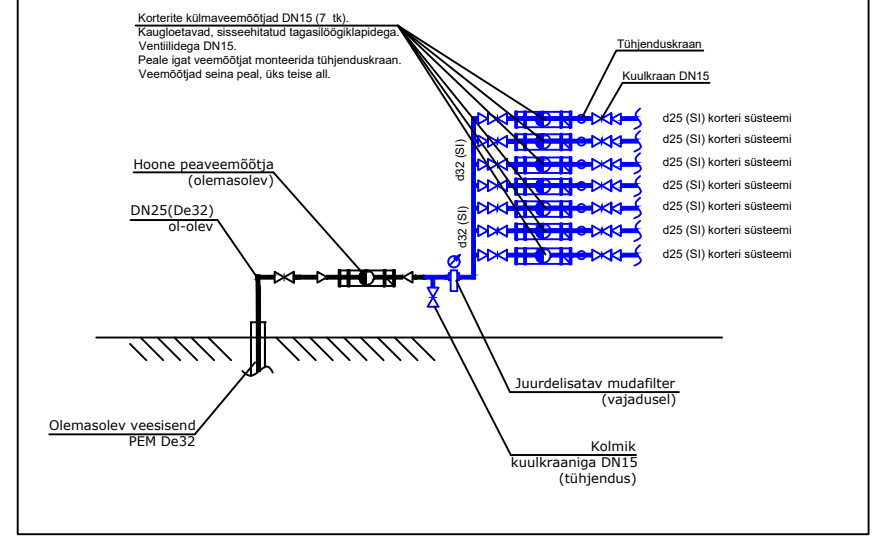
Korterite külmaveemõõtjad DN15 (7 tk).
Kaugloetavad, sisseehitatud tagasilöögiklapidega.
Ventiilidega DN15.
Peale igat veemõõtjat monteerida tühjenduskraan.
Veemõõtjad seina peal, üks teise all.

Tühjenduskraan

Kuulkraan DN15

d25 (SI) korteri süsteemi
d25 (SI) korteri süsteemi
d25 (SI) korteri süsteemi
d25 (SI) korteri süsteemi
d25 (SI) korteri süsteemi
d25 (SI) korteri süsteemi
d25 (SI) korteri süsteemi

d32 (SI)

d32 (SI)

Hoone peaveemõõtja
(olemasolev)

DN25(De32)
ol-olev

Juurdelisatav mudafilter
(vajadusel)

Olemasolev veesisend
PEM De32

Kolmik
kuulkraaniga DN15
(tühjendus)